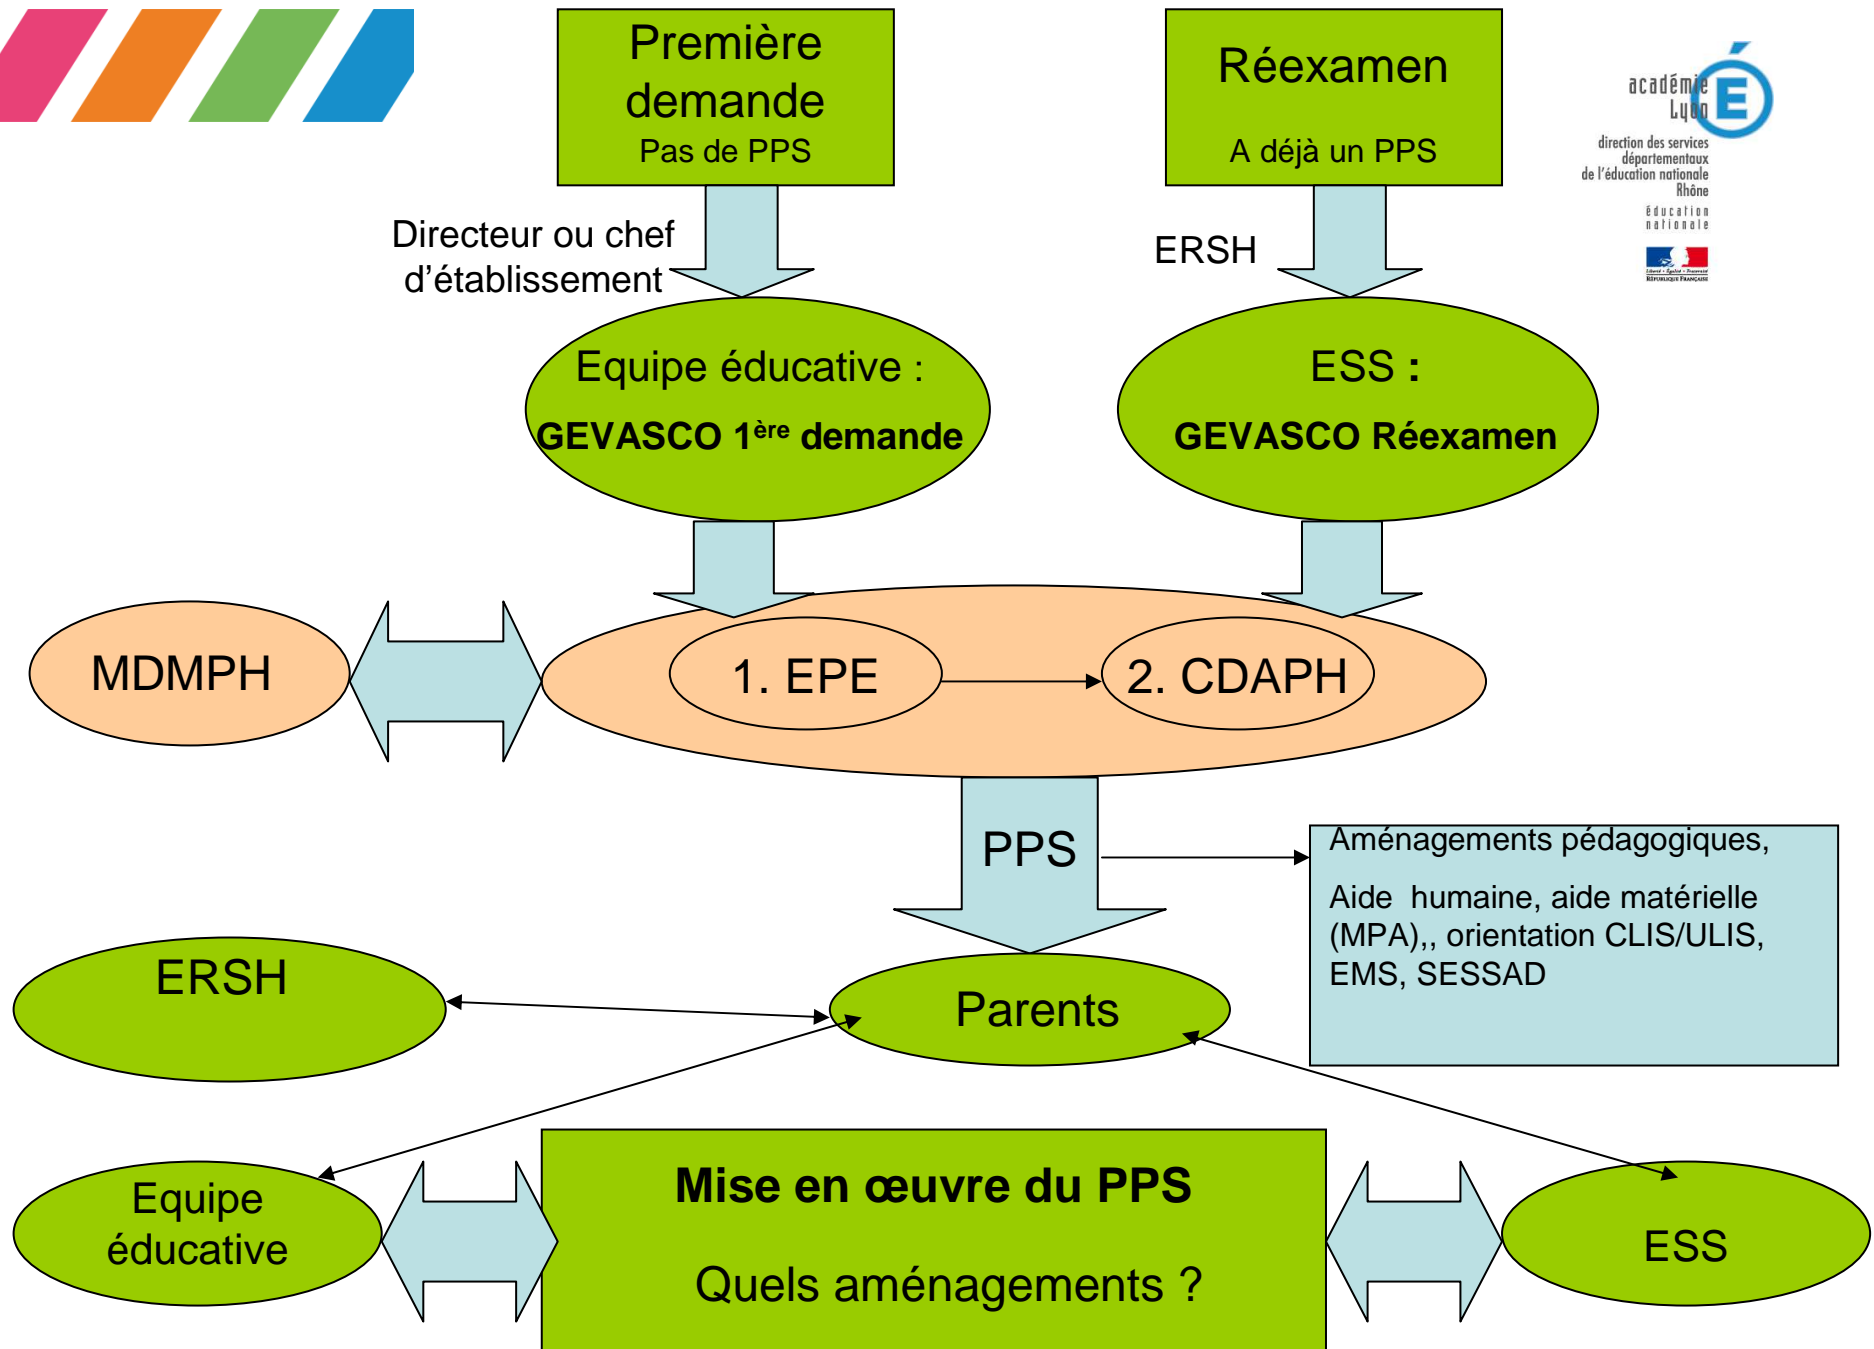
Première demande
Pas de PPS

Réexamen
A déjà un PPS

académie Lyon
direction des services départementaux de l'éducation nationale Rhône
éducation nationale

Directeur ou chef d'établissement

ERSH

Equipe éducative :
GEVASCO 1$^{ère}$ demande

ESS :
GEVASCO Réexamen

MDMPH

1. EPE

2. CDAPH

PPS

Aménagements pédagogiques,
Aide humaine, aide matérielle (MPA),, orientation CLIS/ULIS, EMS, SESSAD

ERSH

Parents

Equipe éducative

Mise en œuvre du PPS
Quels aménagements ?

ESS